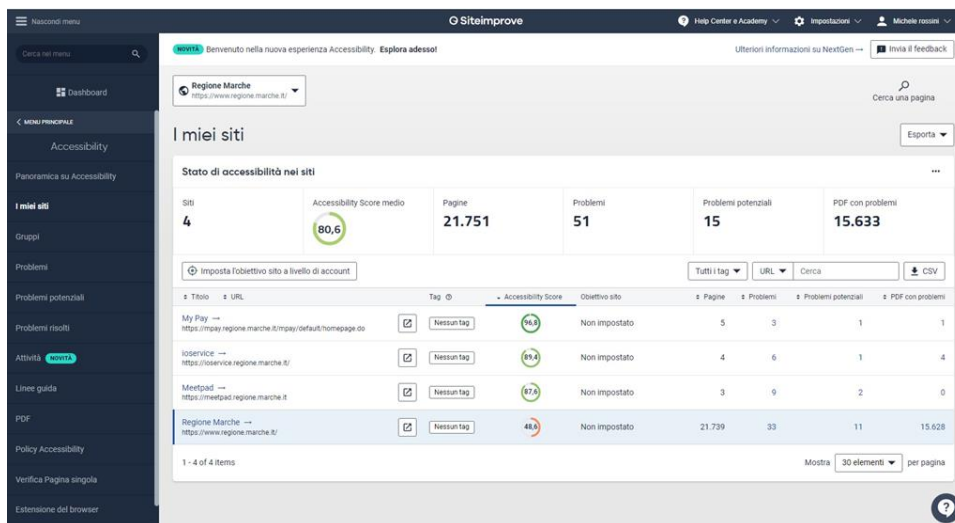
Nascondi menu

Siteimprove

Help Center e Academy Impostazioni Michele rossini

Cerca nel menu

Dashboard

< MENU PRINCIPALE

Accessibility

Panoramica su Accessibility

I miei siti

Gruppi

Problemi

Problemi potenziali

Problemi risolti

Attività NOVITÀ

Linee guida

PDF

Policy Accessibility

Verifica Pagina singola

Estensione del browser

NOVITÀ Benvenuto nella nuova esperienza Accessibility. Esplora adesso!

Ulteriori informazioni su NextGen →

Invia il feedback

Regione Marche
https://www.regione.marche.it/

Cerca una pagina

I miei siti

Esporta

Stato di accessibilità nei siti

| Siti | Accessibility Score medio | Pagine | Problemi | Problemi potenziali | PDF con problemi |
|---|---|---|---|---|---|
| 4 | 80,6 | 21.751 | 51 | 15 | 15.633 |

Imposta l'obiettivo sito a livello di account

Tutti i tag URL Cerca CSV

| Titolo URL | | Tag | Accessibility Score | Obiettivo sito | Pagine | Problemi | Problemi potenziali | PDF con problemi |
|---|---|---|---|---|---|---|---|---|
| My Pay → https://mpay.regione.marche.it/mpay/default/homepage.do | | Nessun tag | 96,8 | Non impostato | 5 | 3 | 1 | 1 |
| ioservice → https://ioservice.regione.marche.it/ | | Nessun tag | 89,4 | Non impostato | 4 | 6 | 1 | 4 |
| Meetpad → https://meetpad.regione.marche.it | | Nessun tag | 87,6 | Non impostato | 3 | 9 | 2 | 0 |
| Regione Marche → https://www.regione.marche.it/ | | Nessun tag | 48,6 | Non impostato | 21.739 | 33 | 11 | 15.628 |

1 - 4 of 4 items

Mostra 30 elementi per pagina